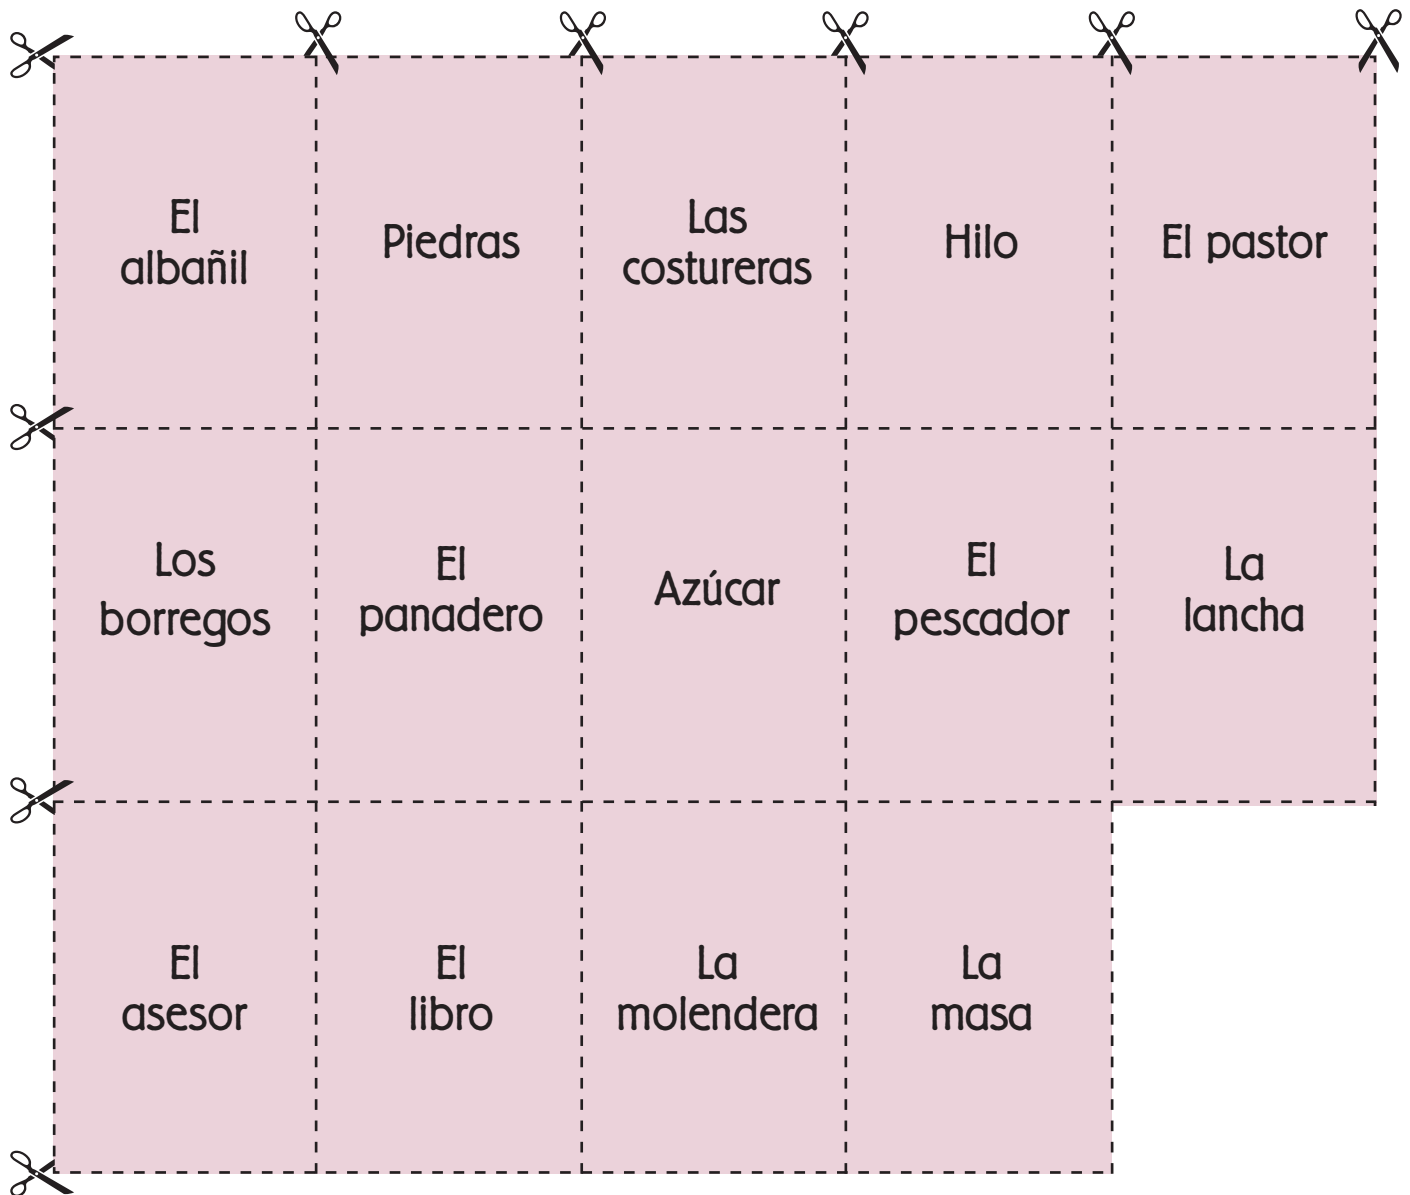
| | | | | |
|---|---|---|---|---|
| El albañil | Piedras | Las costureras | Hilo | El pastor |
| Los borregos | El panadero | Azúcar | El pescador | La lancha |
| El asesor | El libro | La molendera | La masa | |